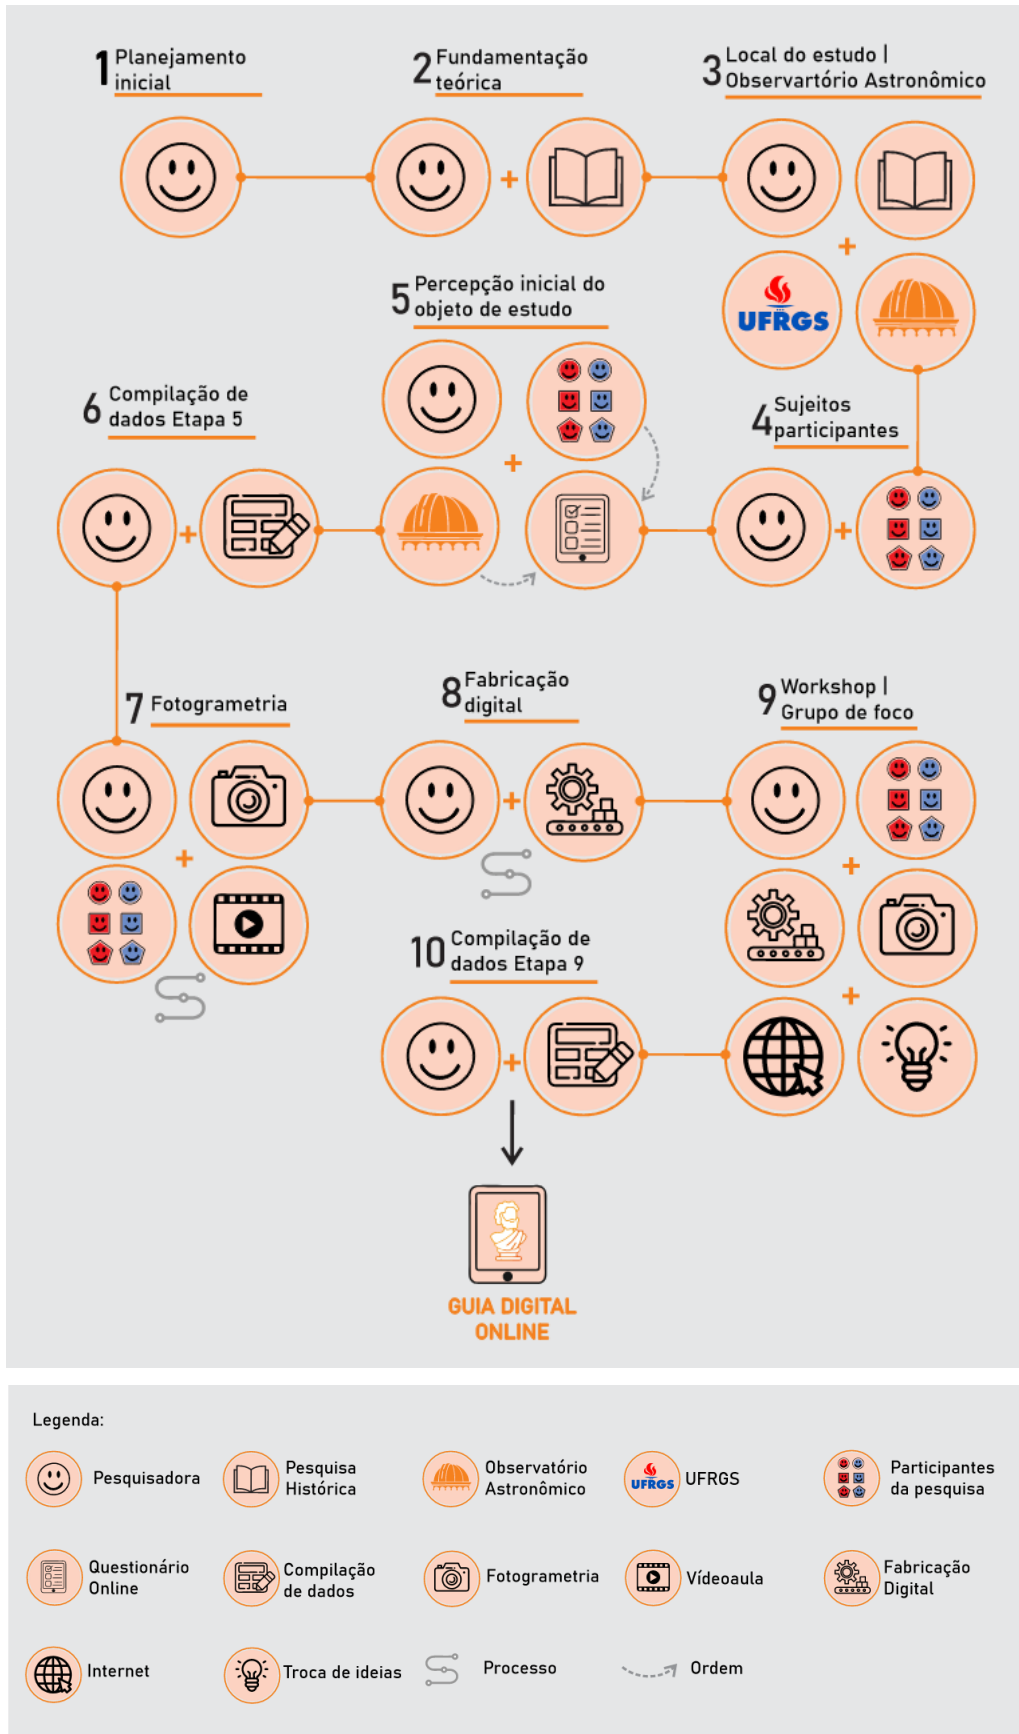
1 Planejamento inicial

2 Fundamentação teórica

3 Local do estudo | Observartório Astronômico

UFRGS

5 Percepção inicial do objeto de estudo

6 Compilação de dados Etapa 5

4 Sujeitos participantes

7 Fotogrametria

8 Fabricação digital

9 Workshop | Grupo de foco

10 Compilação de dados Etapa 9

GUIA DIGITAL ONLINE

Legenda:

Pesquisadora

Pesquisa Histórica

Observatório Astronômico

UFRGS

Participantes da pesquisa

Questionário Online

Compilação de dados

Fotogrametria

Vídeoaula

Fabricação Digital

Internet

Troca de ideias

Processo

Ordem